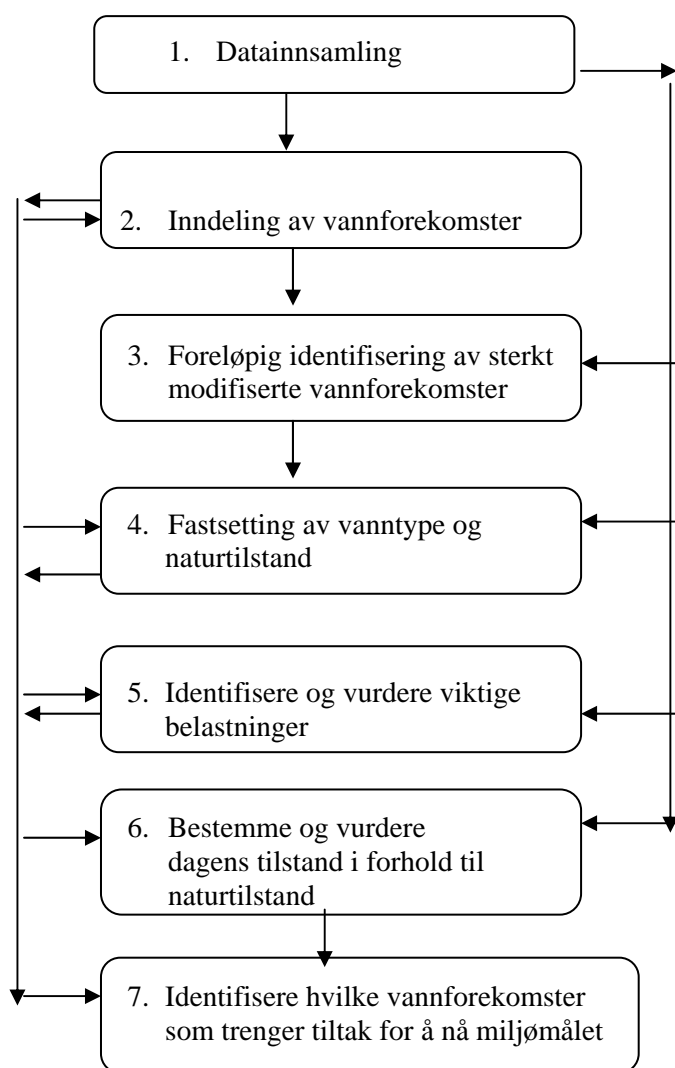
1. Datainnsamling

2. Inndeling av vannforekomster

3. Foreløpig identifisering av sterkt modifiserte vannforekomster

4. Fastsetting av vanntype og naturtilstand

5. Identifisere og vurdere viktige belastninger

6. Bestemme og vurdere dagens tilstand i forhold til naturtilstand

7. Identifisere hvilke vannforekomster som trenger tiltak for å nå miljømålet